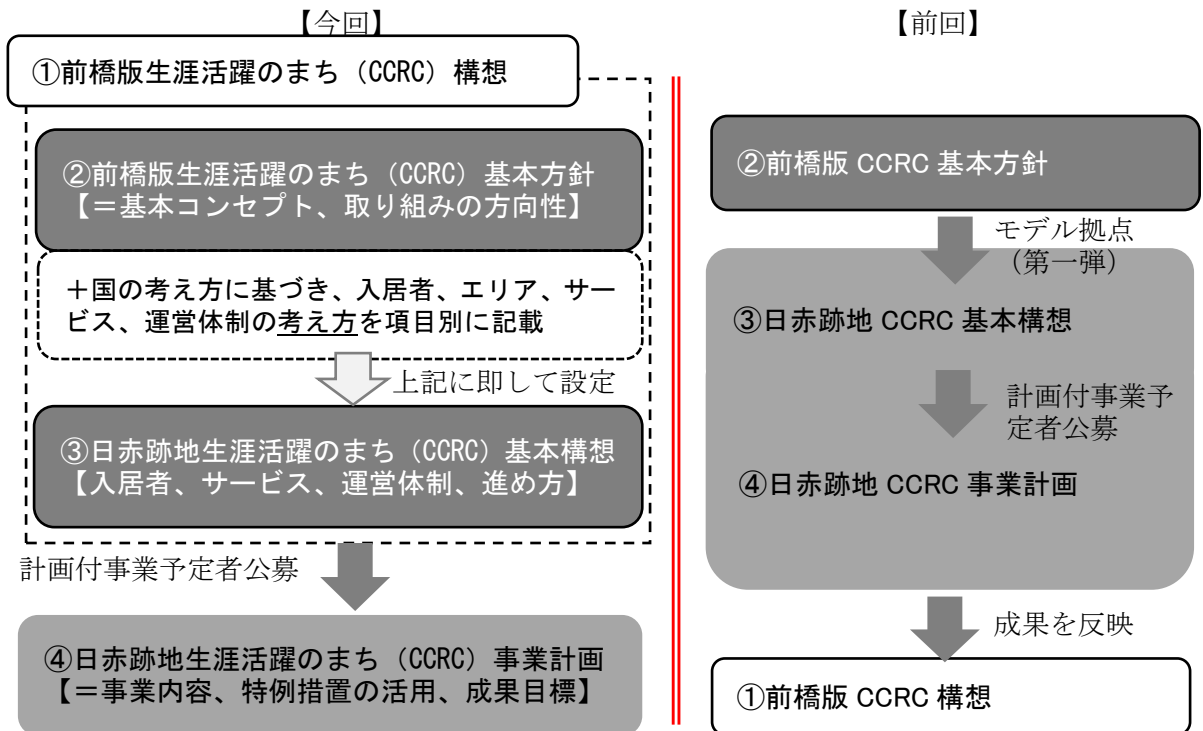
【今回】

①前橋版生涯活躍のまち（CCRC）構想

②前橋版生涯活躍のまち（CCRC）基本方針
【＝基本コンセプト、取り組みの方向性】

＋国の考え方に基づき、入居者、エリア、サービス、運営体制の考え方を項目別に記載

上記に即して設定

③日赤跡地生涯活躍のまち（CCRC）基本構想
【入居者、サービス、運営体制、進め方】

計画付事業予定者公募

④日赤跡地生涯活躍のまち（CCRC）事業計画
【＝事業内容、特例措置の活用、成果目標】

【前回】

②前橋版 CCRC 基本方針

モデル拠点（第一弾）

③日赤跡地 CCRC 基本構想

計画付事業予定者公募

④日赤跡地 CCRC 事業計画

成果を反映

①前橋版 CCRC 構想